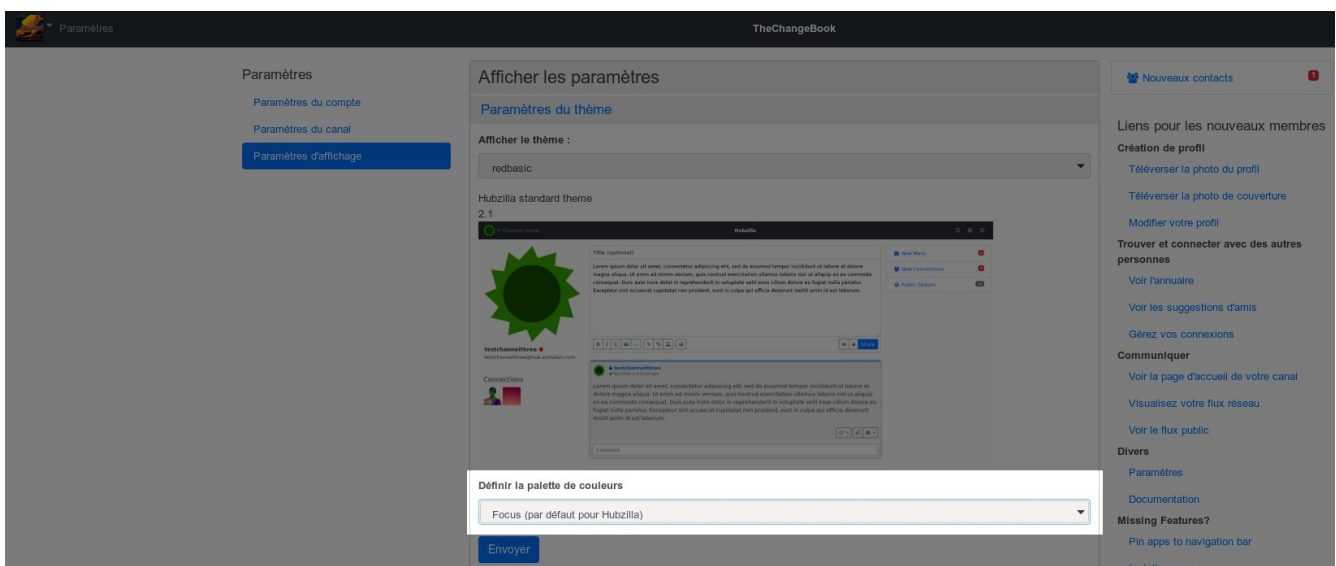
Paramètres

TheChangeBook

Paramètres

Paramètres du compte

Paramètres du canal

Paramètres d'affichage

Afficher les paramètres

Paramètres du thème

Afficher le thème :

redbasic

Hubzilla standard theme

2.1

Hubzilla

New Mails

New Connections

Public Stream

testchannelthree

Connections

Lorem ipsum dolor sit amet, consectetur adipiscing elit, sed do eiusmod tempor incididunt ut labore et dolore magna aliqua. Ut enim ad minim veniam, quis nostrud exercitation ullamco laboris nisi ut aliquip ex ea commodo consequat. Duis aute irure dolor in reprehenderit in voluptate velit esse cillum dolore eu fugiat nulla pariatur. Excepteur sint occaecat cupidatat non proident, sunt in culpa qui officia deserunt mollit anim id est laborum.

Share

Comment

Définir la palette de couleurs

Focus (par défaut pour Hubzilla)

Envoyer

Nouveaux contacts

1

Liens pour les nouveaux membres

Création de profil

Téléverser la photo du profil

Téléverser la photo de couverture

Modifier votre profil

Trouver et connecter avec des autres personnes

Voir l'annuaire

Voir les suggestions d'amis

Gérez vos connexions

Communiquer

Voir la page d'accueil de votre canal

Visualisez votre flux réseau

Voir le flux public

Divers

Paramètres

Documentation

Missing Features?

Pin apps to navigation bar